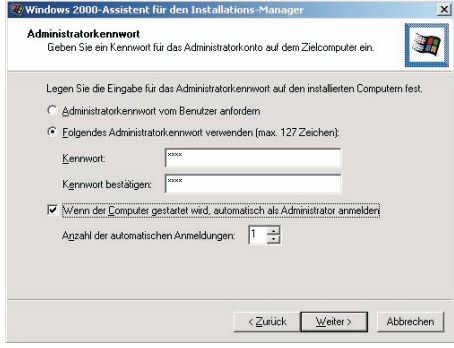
Windows 2000-Assistent für den Installations-Manager

Administratorkennwort
Geben Sie ein Kennwort für das Administratorkonto auf dem Zielcomputer ein.

Legen Sie die Eingabe für das Administratorkennwort auf den installierten Computern fest.

Administratorkennwort vom Benutzer anfordern

Folgendes Administratorkennwort verwenden (max. 127 Zeichen):

Kennwort: ****

Kennwort bestätigen: ****

Wenn der Computer gestartet wird, automatisch als Administrator anmelden

Anzahl der automatischen Anmeldungen: 1

< Zurück | Weiter > | Abbrechen